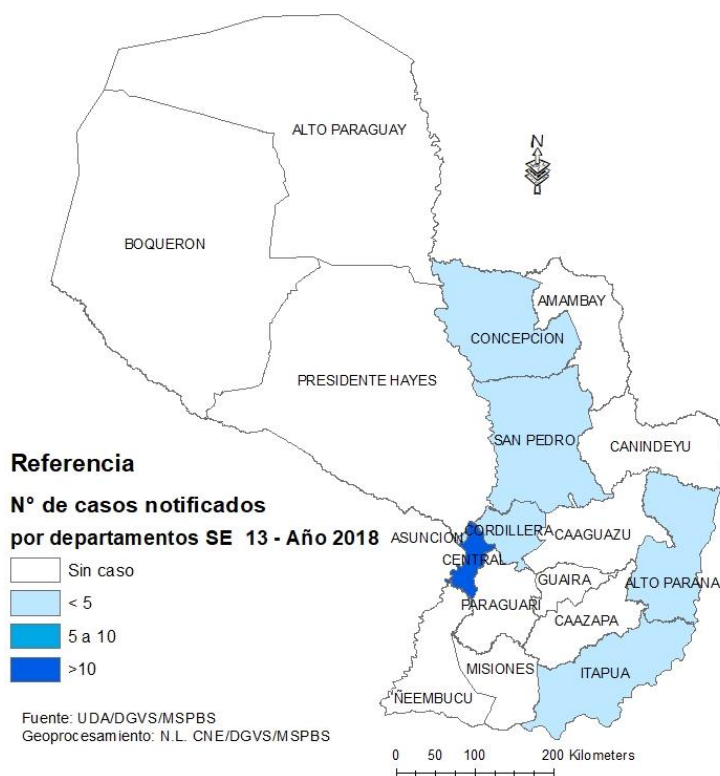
ALTO PARAGUAY

N

BOQUERON

AMAMBAY

CONCEPCION

PRESIDENTE HAYES

SAN PEDRO

CANINDEYU

Referencia

N° de casos notificados

por departamentos SE 13 - Año 2018

Sin caso

< 5

5 a 10

>10

ASUNCION

CORDILLERA

CAAGUAZU

CENTRAL

GUAIRA

ALTO PARANA

PARAGUARI

CAAZAPA

MISIONES

ITAPUA

ÑEEMBUCU

Fuente: UDA/DGVS/MSPBS
Geoprocesamiento: N.L. CNE/DGVS/MSPBS

0 50 100 200 Kilometers